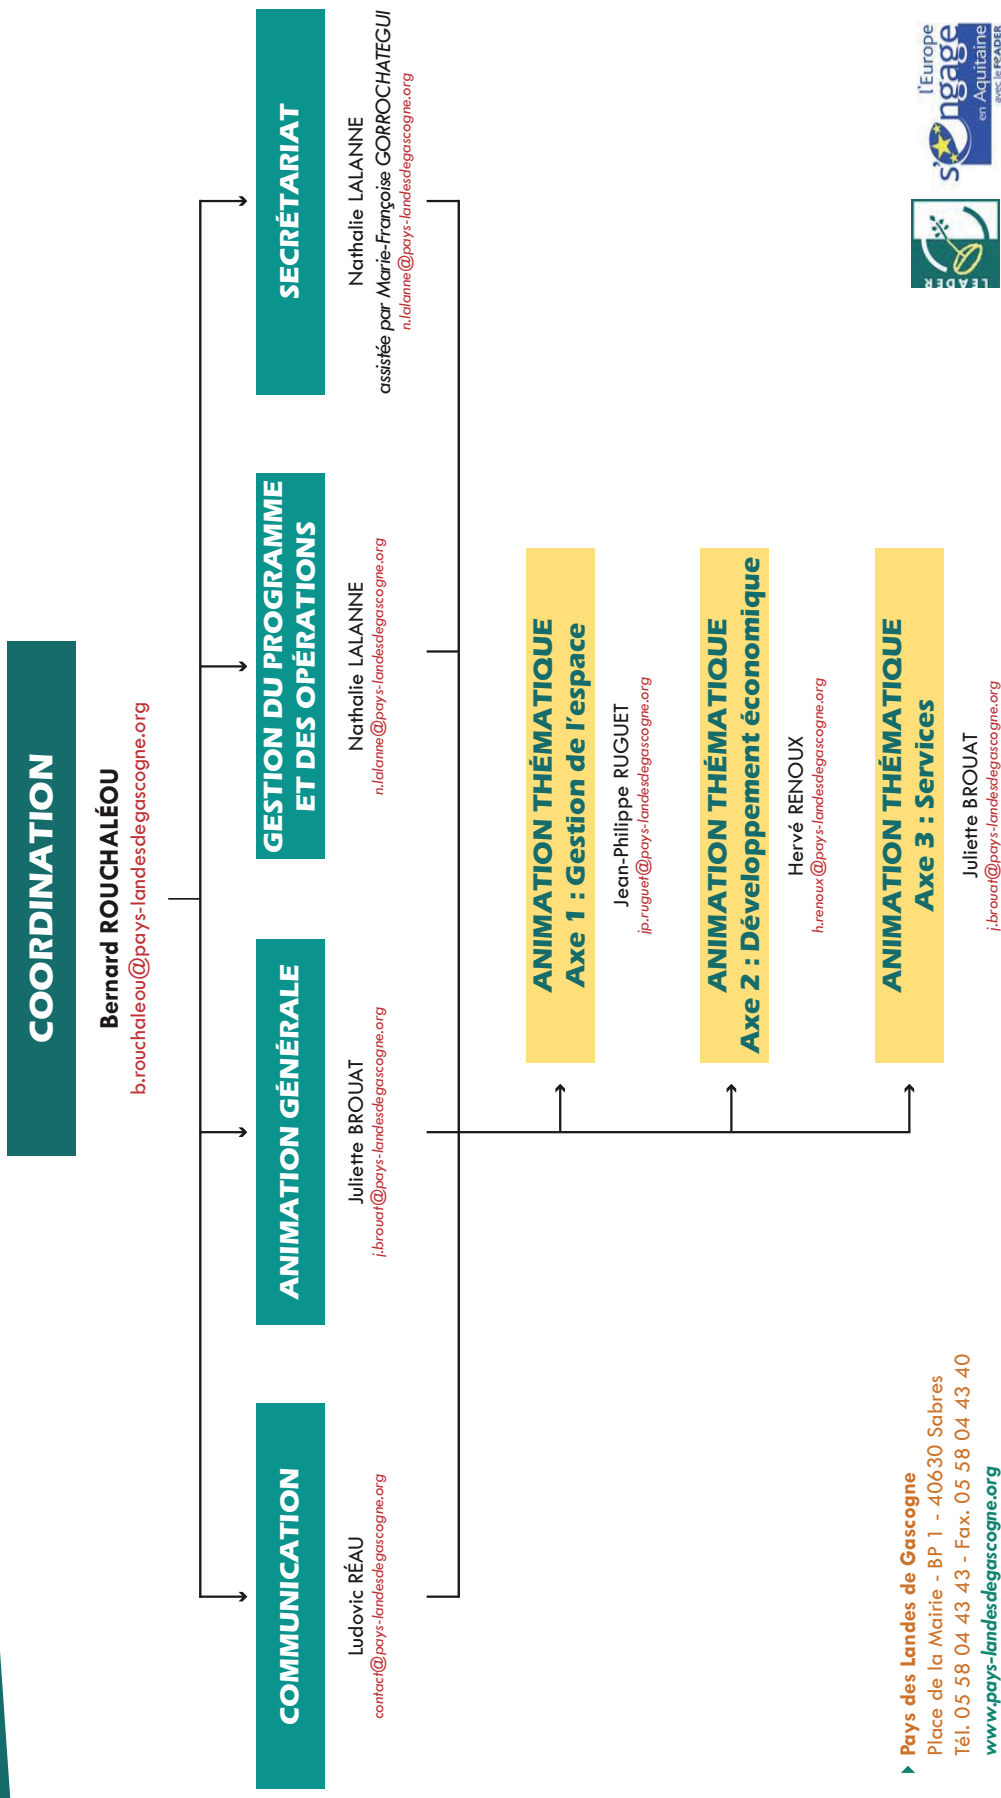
COORDINATION

Bernard ROUCHALÉOU
b.rouchaleou@pays-landesdegascogne.org

COMMUNICATION

Ludovic RÉAU
contact@pays-landesdegascogne.org

ANIMATION GÉNÉRALE

Juliette BROUAT
j.brouat@pays-landesdegascogne.org

GESTION DU PROGRAMME ET DES OPÉRATIONS

Nathalie LALANNE
n.lalanne@pays-landesdegascogne.org

SECRÉTARIAT

Nathalie LALANNE
assistée par Marie-Françoise GORROCHATEGUI
n.lalanne@pays-landesdegascogne.org

ANIMATION THÉMATIQUE
Axe 1 : Gestion de l'espace

Jean-Philippe RUGUET
jp.ruguet@pays-landesdegascogne.org

ANIMATION THÉMATIQUE
Axe 2 : Développement économique

Hervé RENOUX
h.renoux@pays-landesdegascogne.org

ANIMATION THÉMATIQUE
Axe 3 : Services

Juliette BROUAT
j.brouat@pays-landesdegascogne.org

Pays des Landes de Gascogne
Place de la Mairie - BP 1 - 40630 Sabres
Tél. 05 58 04 43 43 - Fax. 05 58 04 43 40
www.pays-landesdegascogne.org

LEADER

l'Europe s'engage en Aquitaine avec le FEADER